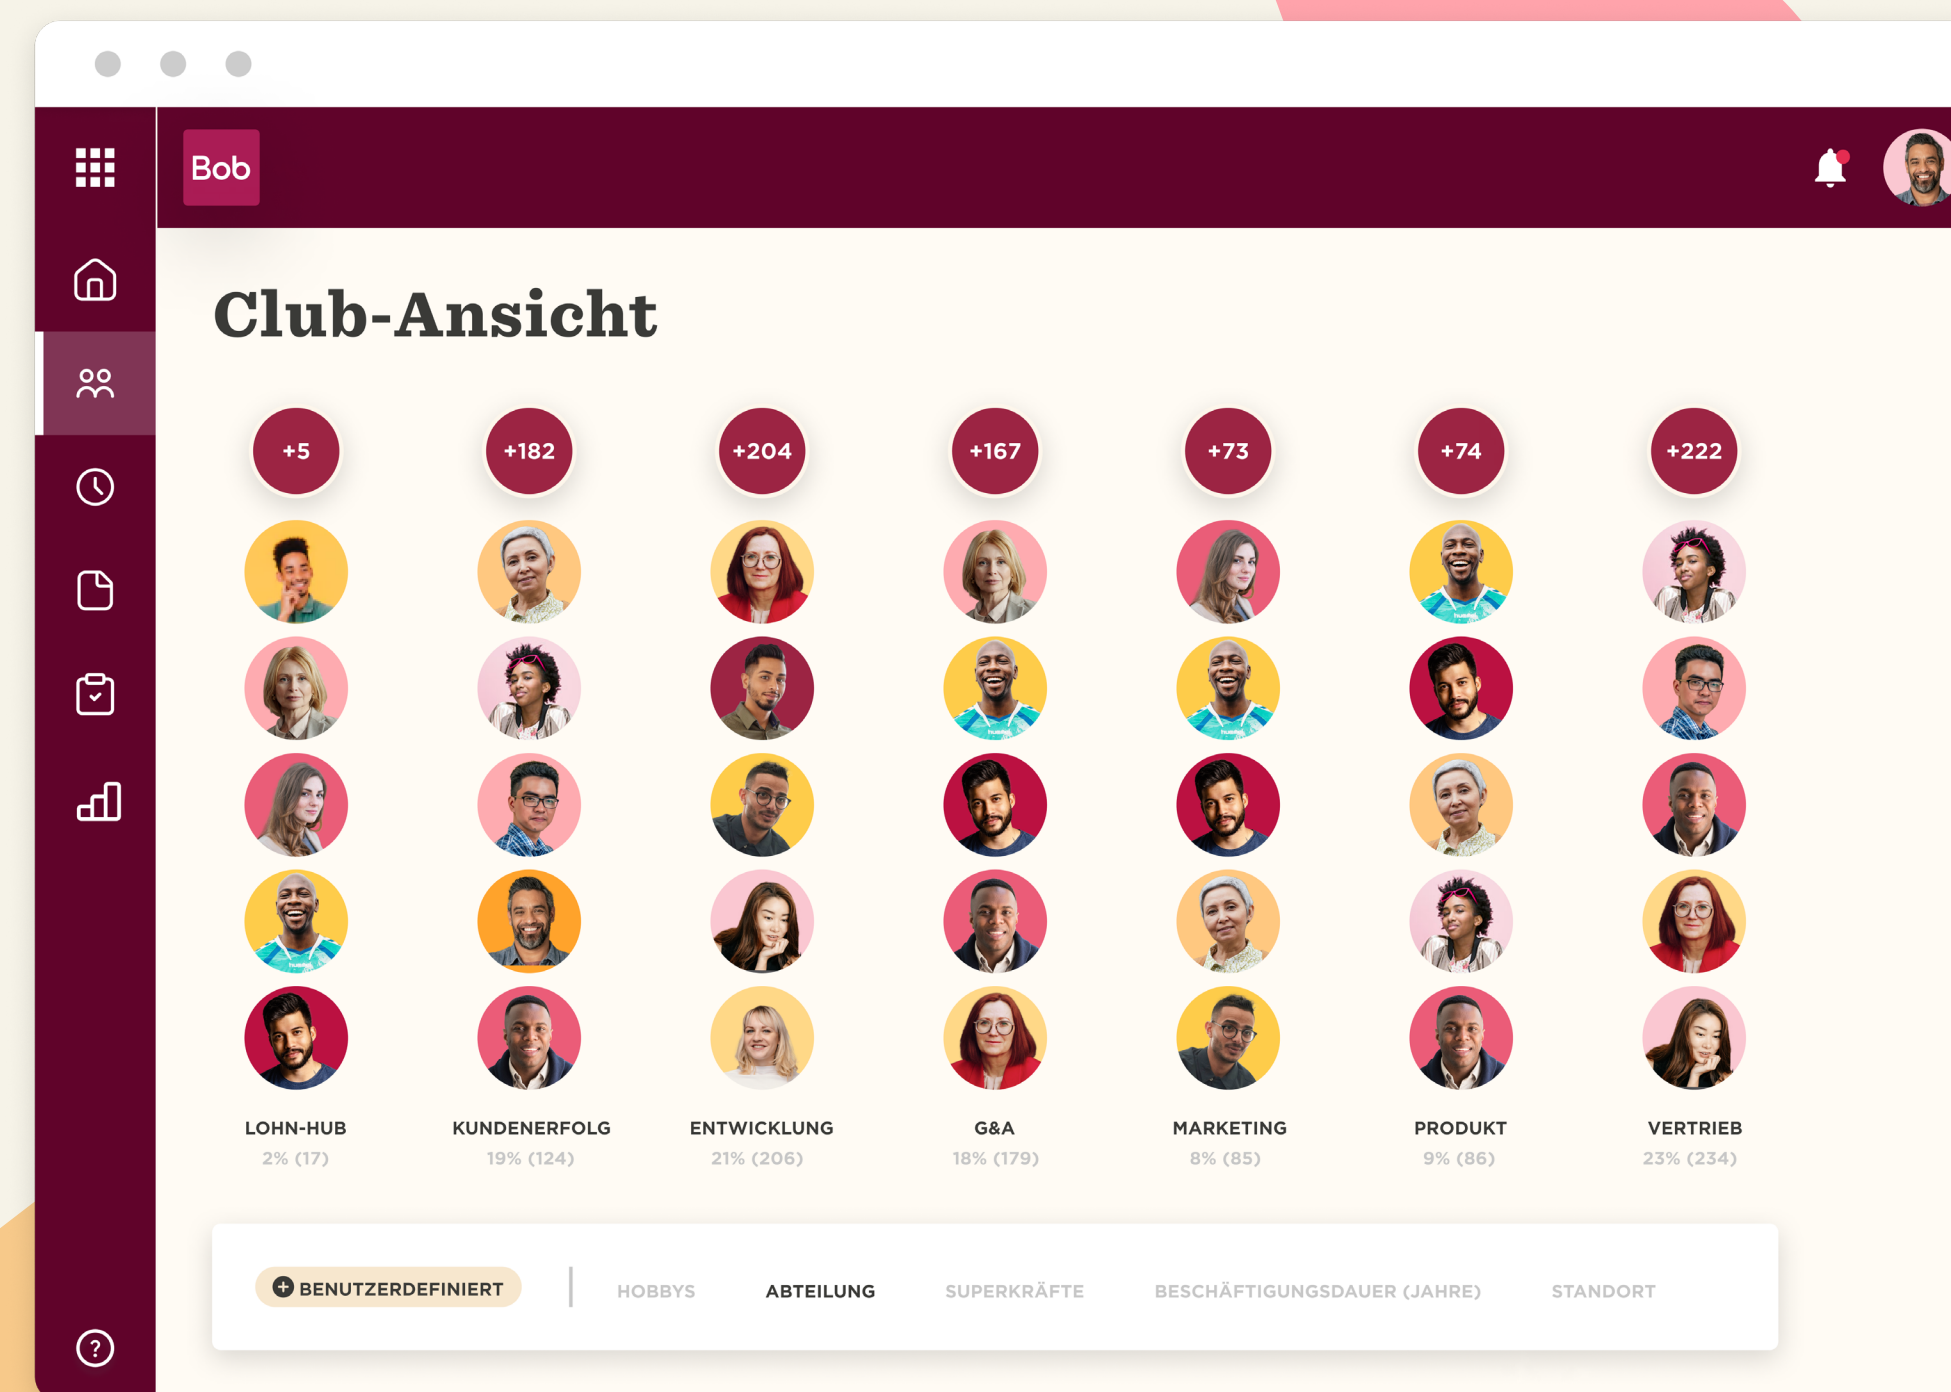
Bob

Club-Ansicht

+5
+182
+204
+167
+73
+74
+222

LOHN-HUB
2% (17)

KUNDENERFOLG
19% (124)

ENTWICKLUNG
21% (206)

G&A
18% (179)

MARKETING
8% (85)

PRODUKT
9% (86)

VERTRIEB
23% (234)

BENUTZERDEFINIERT | HOBBYS ABTEILUNG SUPERKRÄFTE BESCHÄFTIGUNGSDAUER (JAHRE) STANDORT